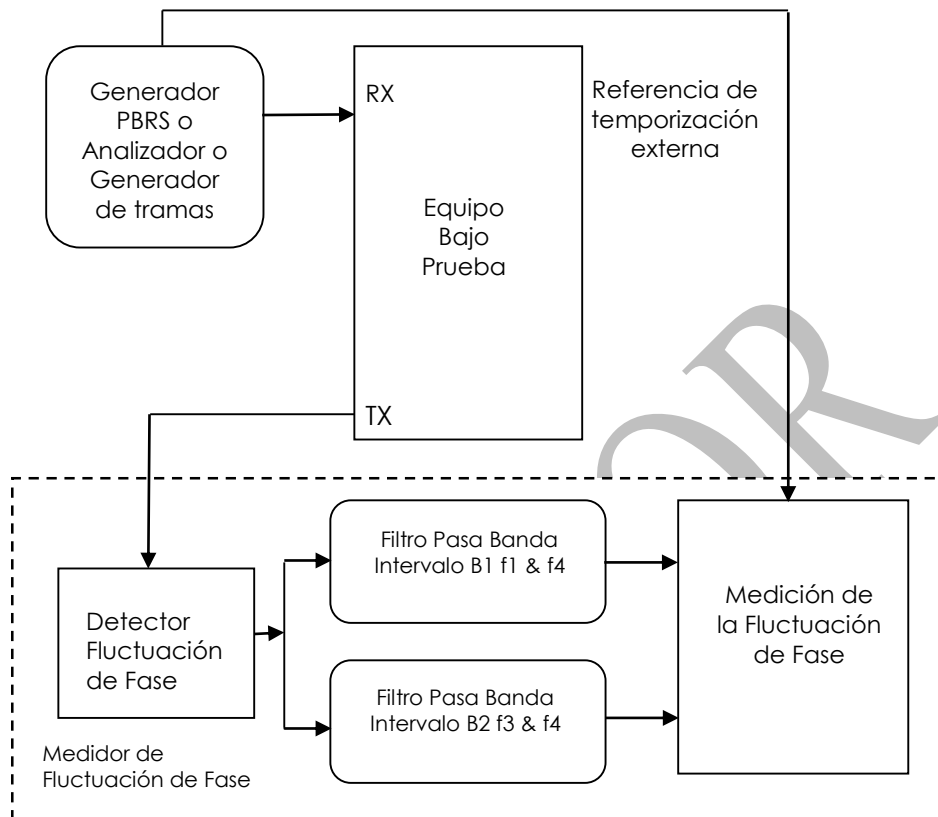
Generador PBRS o Analizador o Generador de tramas

RX

Referencia de temporización externa

Equipo Bajo Prueba

TX

Filtro Pasa Banda Intervalo B1 f1 & f4

Detector Fluctuación de Fase

Medición de la Fluctuación de Fase

Filtro Pasa Banda Intervalo B2 f3 & f4

Medidor de Fluctuación de Fase